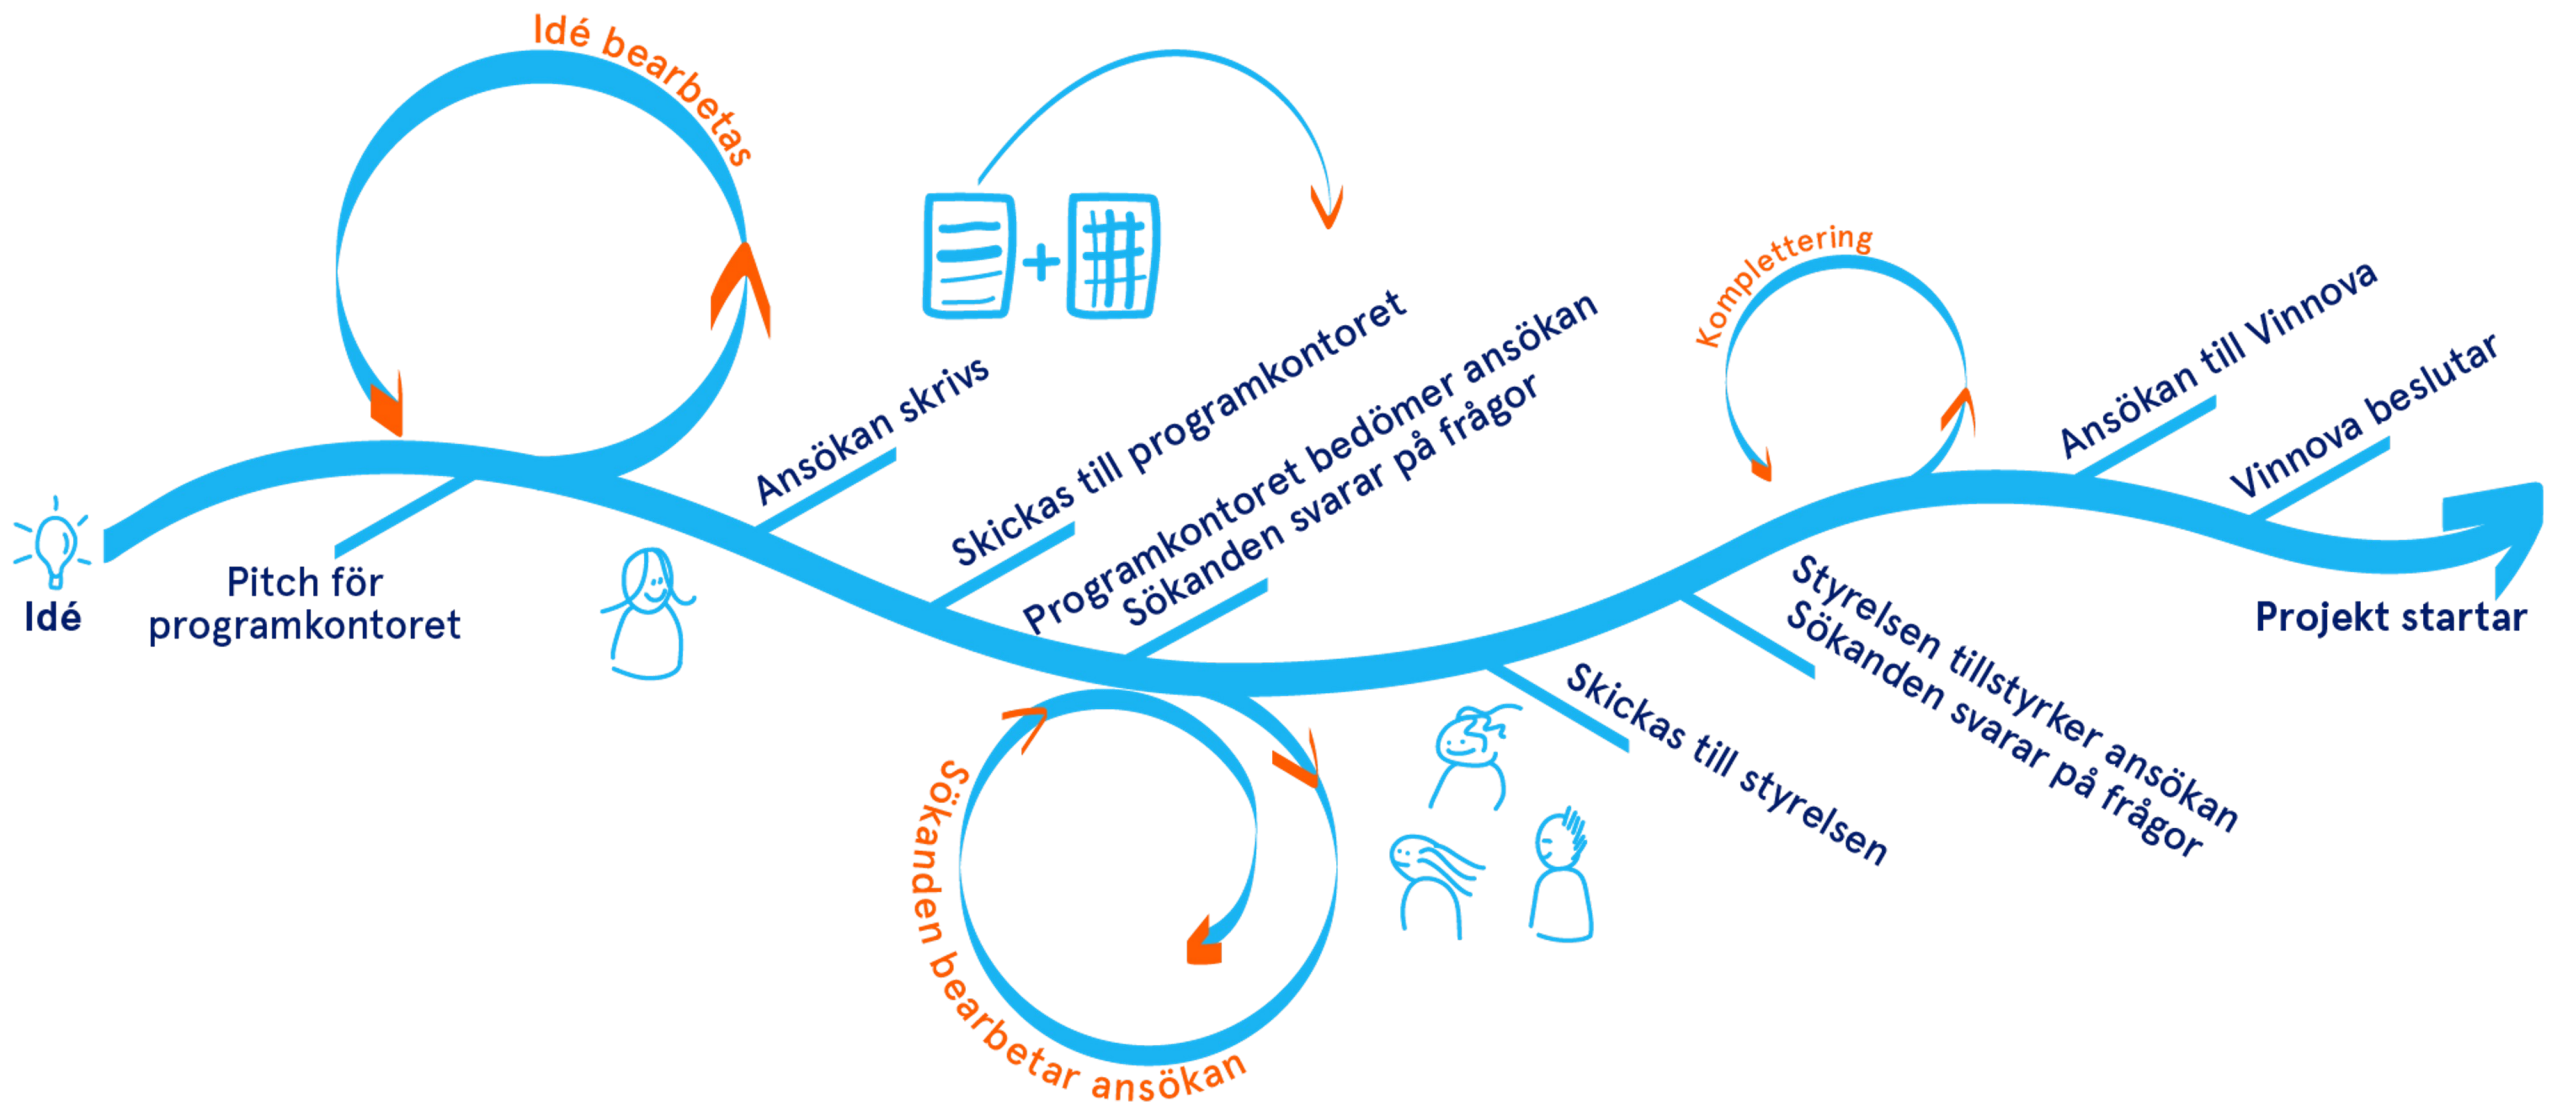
Idé bearbetas

Idé

Pitch för programkontoret

Ansökan skrivs

Skickas till programkontoret

Programkontoret bedömer ansökan
Sökanden svarar på frågor

Sökanden bearbetar ansökan

Skickas till styrelsen

Komplettering

Styrelsen tillstyrker ansökan
Sökanden svarar på frågor

Ansökan till Vinnova

Vinnova beslutar

Projekt startar